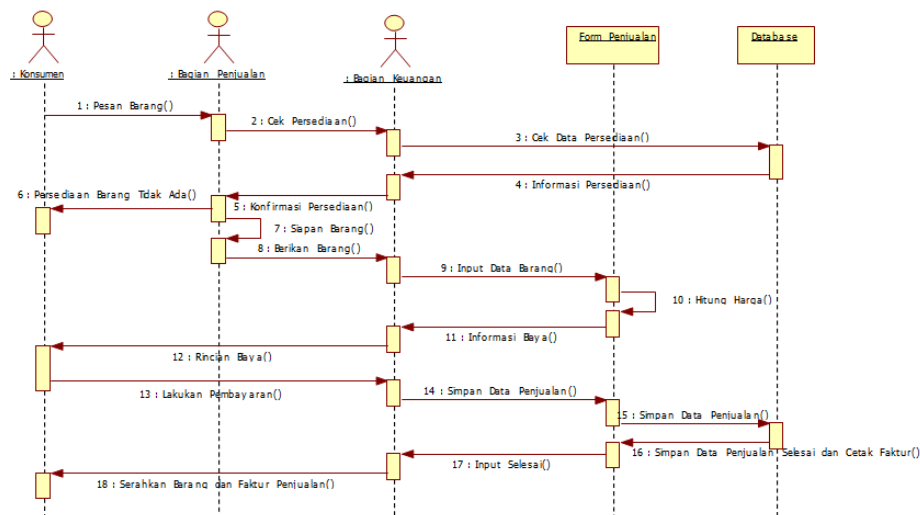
: Konsumen

: Bagian Penjualan

: Bagian Keuangan

Form Penjualan

Database

1 : Pesan Barang()

2 : Cek Persediaan()

3 : Cek Data Persediaan()

4 : Informasi Persediaan()

6 : Persediaan Barang Tidak Ada()

5 : Konfirmasi Persediaan()

7 : Siapan Barang()

8 : Berikan Barang()

9 : Input Data Barang()

10 : Hitung Harga()

11 : Informasi Baya()

12 : Rincian Baya()

13 : Lakukan Pembayaran()

14 : Simpan Data Penjualan()

15 : Simpan Data Penjualan()

16 : Simpan Data Penjualan Selesai dan Cetak Faktur()

17 : Input Selesai()

18 : Serahkan Barang dan Faktur Penjualan()